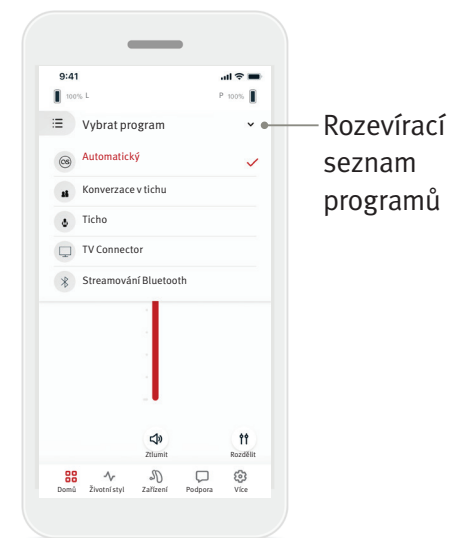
9:41

100% L

P 100%

Vybrat program

Automatický

Konverzace v tichu

Ticho

TV Connector

Streamování Bluetooth

Rozevírací seznam programů

Ztlumit

Rozdělit

Domů

Životní styl

Zařízení

Podpora

Více